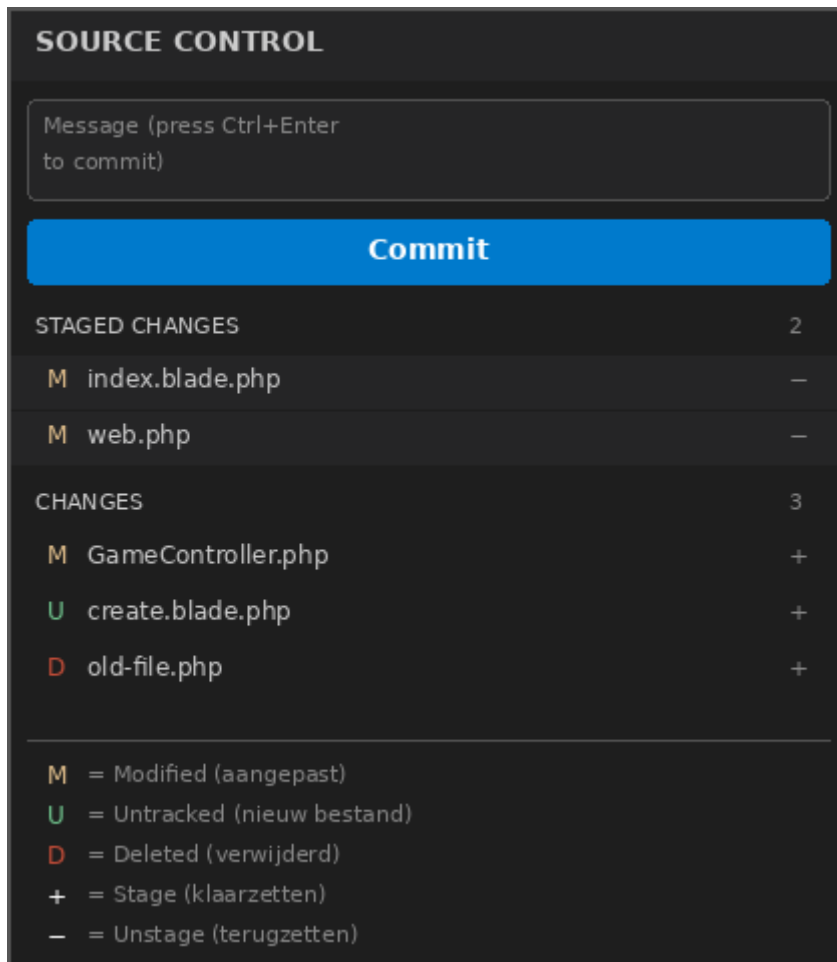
SOURCE CONTROL

Message (press Ctrl+Enter to commit)

Commit

STAGED CHANGES 2

M index.blade.php −

M web.php −

CHANGES 3

M GameController.php +

U create.blade.php +

D old-file.php +

M = Modified (aangepast)
U = Untracked (nieuw bestand)
D = Deleted (verwijderd)
+ = Stage (klaarzetten)
− = Unstage (terugzetten)